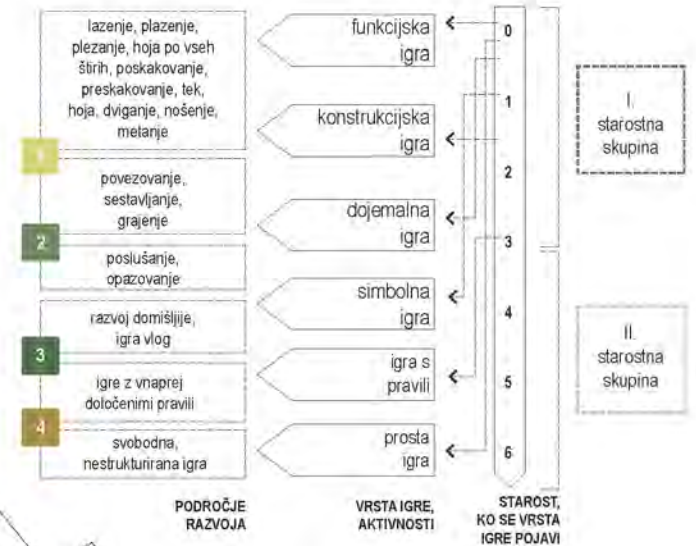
lazenje, plazenje, plezanje, hoja po vseh štirih, poskakovanje, preskakovanje, tek, hoja, dviganje, nošenje, metanje

1

povezovanje, sestavljanje, grajenje

2

poslušanje, opazovanje

razvoj domišljije, igra vlog

3

igre z vnaprej določenimi pravili

4

svobodna, nestrukturirana igra

funkcijska igra

konstrukcijska igra

dojemalna igra

simbolna igra

igra s pravili

prosta igra

0

1

2

3

4

5

6

I. starostna skupina

II. starostna skupina

PODROČJE RAZVOJA

VRSTA IGRE, AKTIVNOSTI

STAROST, KO SE VRSTA IGRE POJAVI